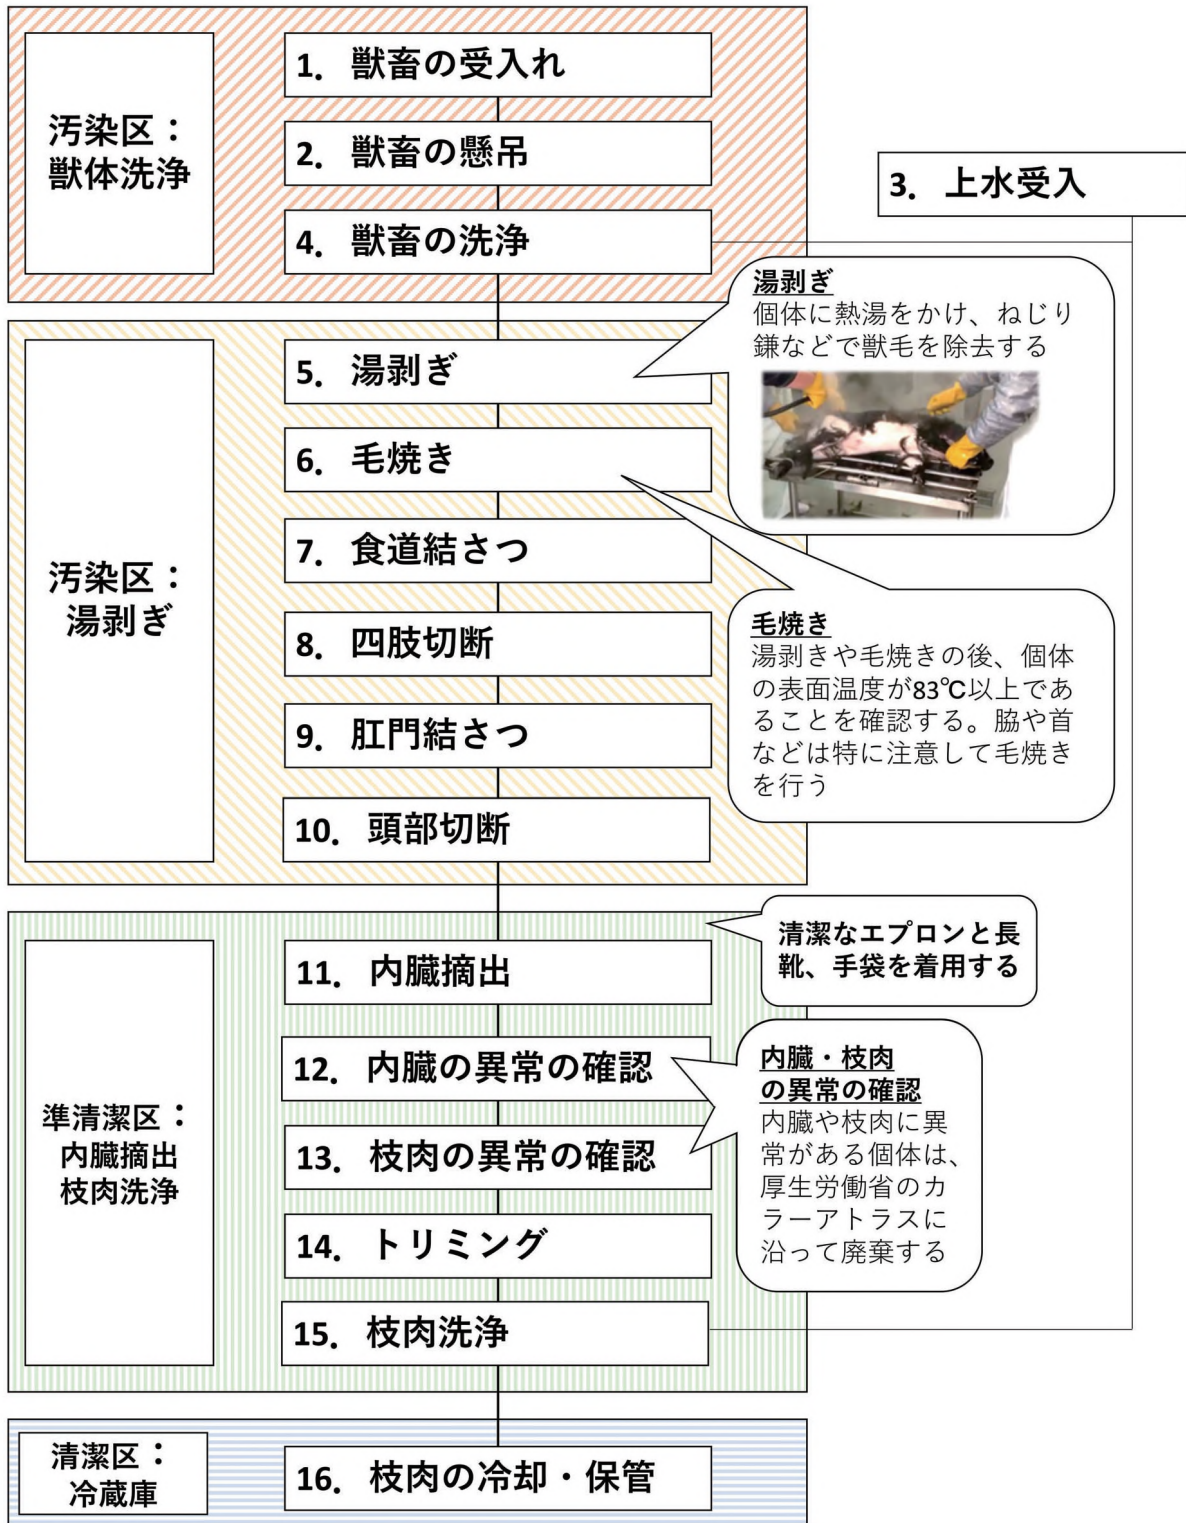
汚染区：獣体洗浄

1. 獣畜の受入れ

2. 獣畜の懸吊

3. 上水受入

4. 獣畜の洗浄

湯剥ぎ
個体に熱湯をかけ、ねじり鎌などで獣毛を除去する

汚染区：湯剥ぎ

5. 湯剥ぎ

6. 毛焼き

7. 食道結さつ

8. 四肢切断

9. 肛門結さつ

10. 頭部切断

毛焼き
湯剥きや毛焼きの後、個体の表面温度が83℃以上であることを確認する。脇や首などは特に注意して毛焼きを行う

清潔なエプロンと長靴、手袋を着用する

準清潔区：内臓摘出 枝肉洗浄

11. 内臓摘出

12. 内臓の異常の確認

13. 枝肉の異常の確認

14. トリミング

15. 枝肉洗浄

内臓・枝肉の異常の確認
内臓や枝肉に異常がある個体は、厚生労働省のカラーアトラスに沿って廃棄する

清潔区：冷蔵庫

16. 枝肉の冷却・保管